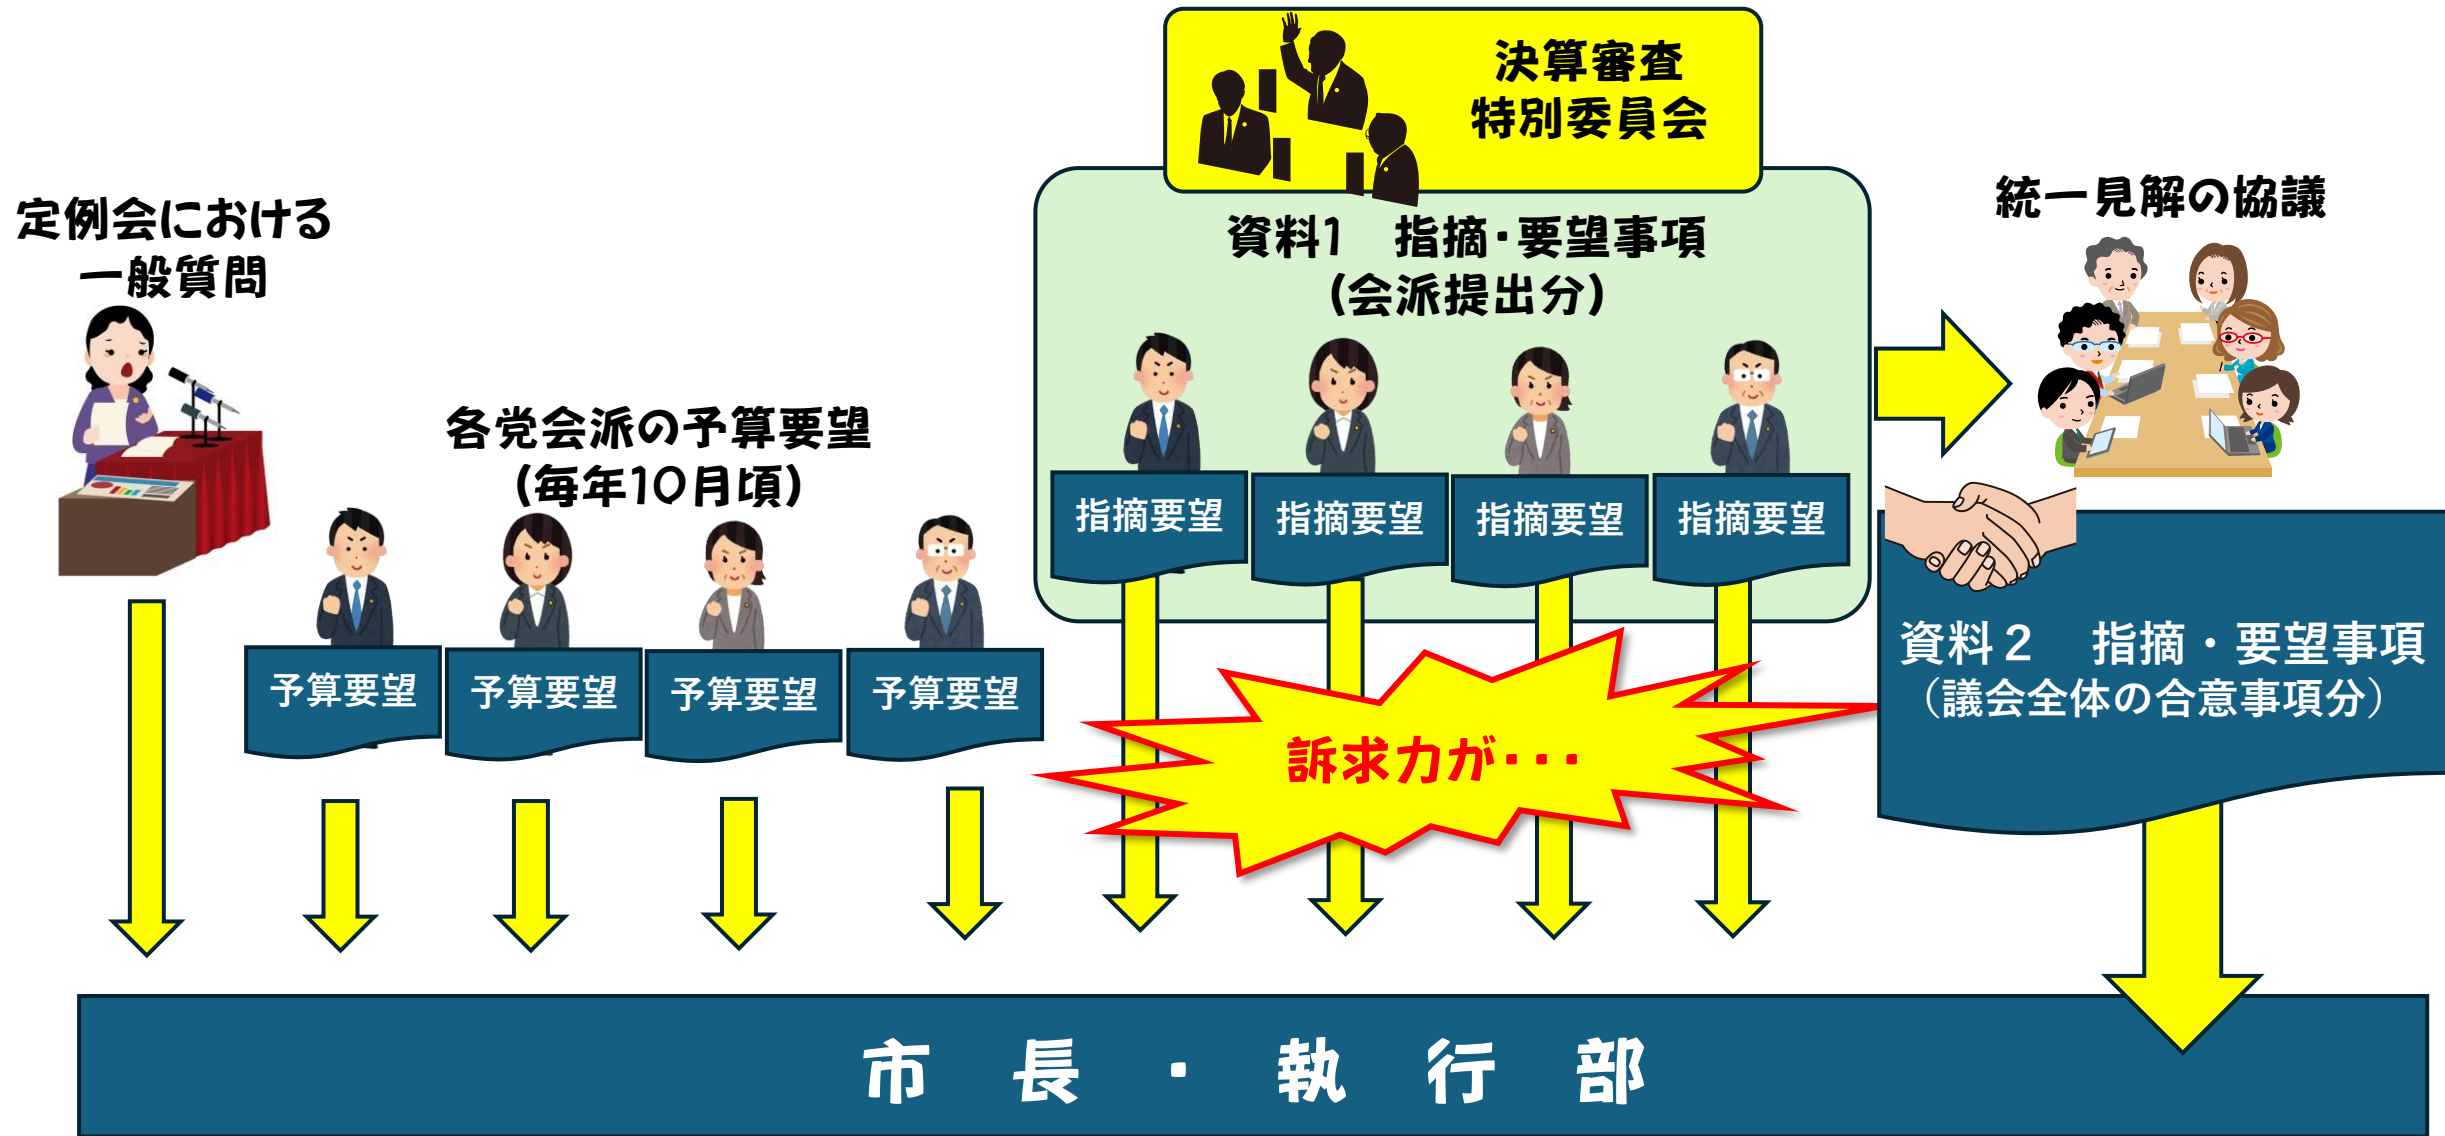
決算審査
特別委員会

定例会における
一般質問

資料1　指摘・要望事項
(会派提出分)

統一見解の協議

各党会派の予算要望
(毎年10月頃)

指摘要望

指摘要望

指摘要望

指摘要望

予算要望

予算要望

予算要望

予算要望

訴求力が・・・

資料２　指摘・要望事項
（議会全体の合意事項分）

市　長　・　執　行　部